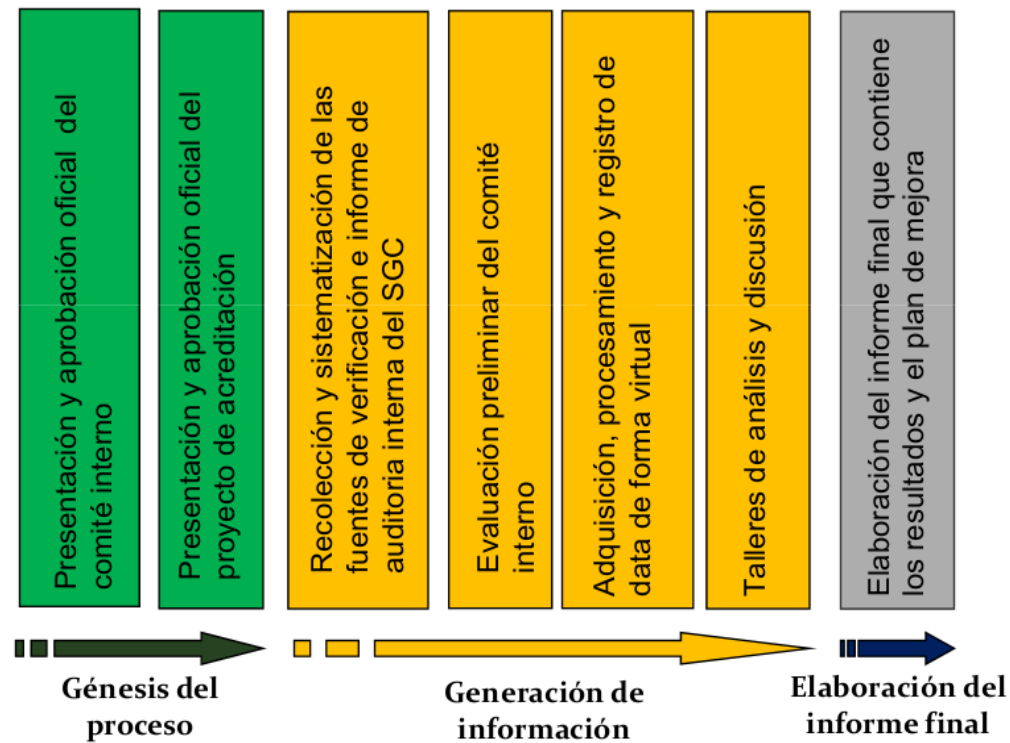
Presentación y aprobación oficial del comité interno

Presentación y aprobación oficial del proyecto de acreditación

Recolección y sistematización de las fuentes de verificación e informe de auditoria interna del SGC

Evaluación preliminar del comité interno

Adquisición, procesamiento y registro de data de forma virtual

Talleres de análisis y discusión

Elaboración del informe final que contiene los resultados y el plan de mejora

Génesis del proceso

Generación de información

Elaboración del informe final